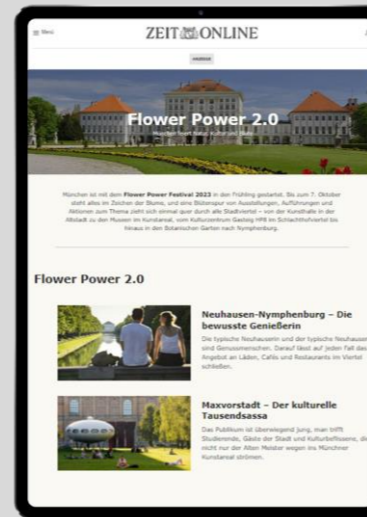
≡ Menü

ZEIT ONLINE

ANZEIGE

Flower Power 2.0

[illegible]

München ist mit dem Flower Power Festival 2023 in den Frühling gestartet. Bis zum 7. Oktober steht alles im Zeichen der Blume, und eine Blütenspur von Ausstellungen, Aufführungen und Aktionen zum Thema zieht sich einmal quer durch alle Stadtviertel – von der Kunsthalle in der Altstadt zu den Museen im Kunstareal, vom Kulturzentrum Gasteig HP8 im Schlachthofviertel bis hinaus in den Botanischen Garten nach Nymphenburg.

Flower Power 2.0

Neuhausen-Nymphenburg – Die bewusste Genießerin

Die typische Neuhausenerin und der typische Neuhausener sind Genussmenschen. Darauf lässt auf jeden Fall das Angebot an Läden, Cafés und Restaurants im Viertel schließen.

Maxvorstadt – Der kulturelle Tausendsassa

Das Publikum ist überwiegend jung, man trifft Studierende, Gäste der Stadt und Kulturbeflissene, die nicht nur der Alten Meister wegen ins Münchner Kunstareal strömen.